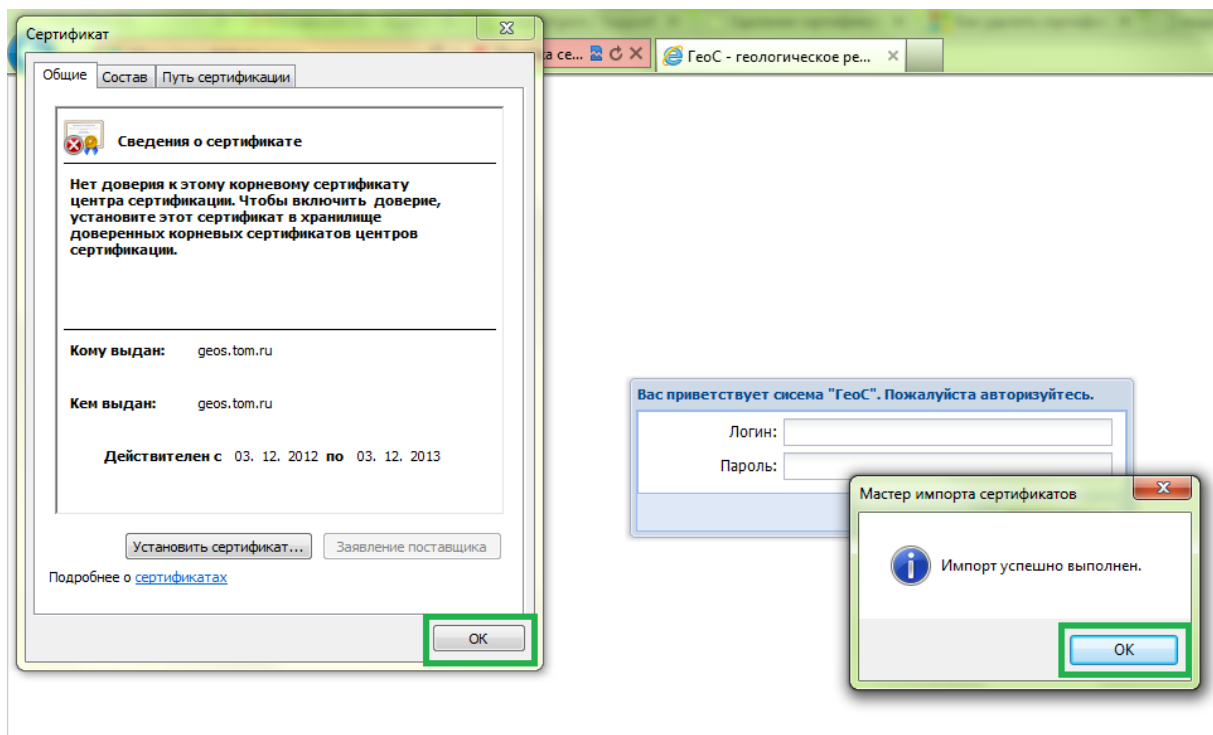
Сертификат

Общие | Состав | Путь сертификации

Сведения о сертификате

Нет доверия к этому корневому сертификату центра сертификации. Чтобы включить доверие, установите этот сертификат в хранилище доверенных корневых сертификатов центров сертификации.

Кому выдан: geos.tom.ru

Кем выдан: geos.tom.ru

Действителен с 03. 12. 2012 по 03. 12. 2013

Установить сертификат... | Заявление поставщика

Подробнее о сертификатах

OK

а се...

ГеоС - геологическое ре...

Вас приветствует сисема "ГеоС". Пожалуйста авторизуйтесь.

Логин:

Пароль:

Мастер импорта сертификатов

Импорт успешно выполнен.

OK